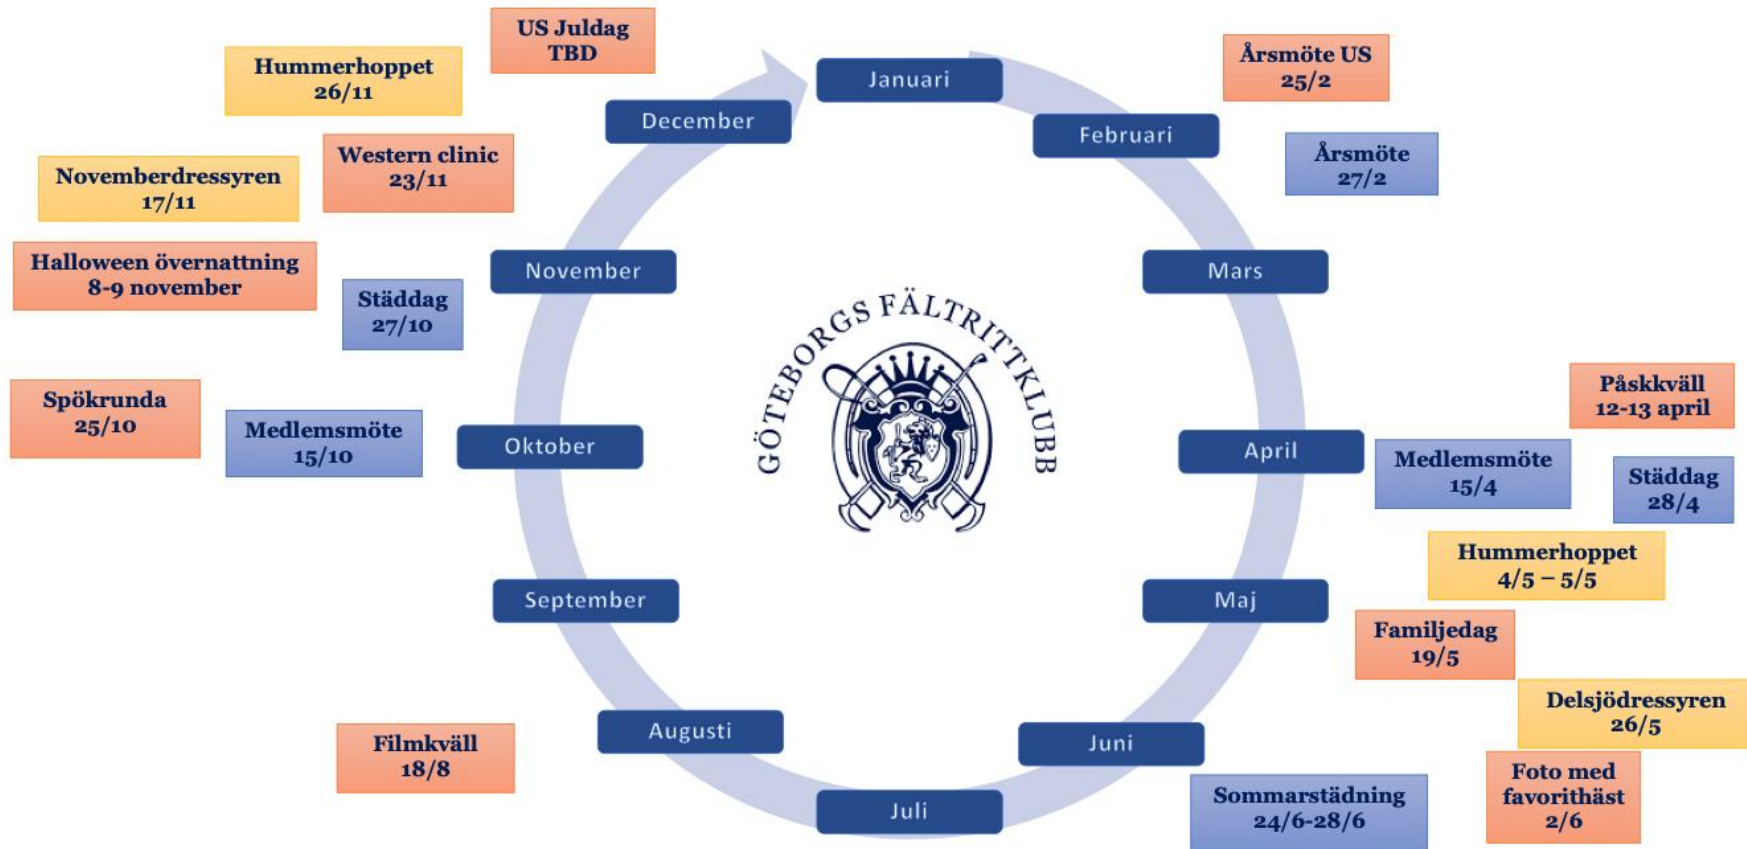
US Juldag
TBD

Hummerhoppet
26/11

Januari

Årsmöte US
25/2

December

Februari

Årsmöte
27/2

Western clinic
23/11

Novemberdressyren
17/11

Halloween övernattning
8-9 november

November

Mars

Städdag
27/10

GÖTEBORGS FÄLTRITTKLUBB

Påskkväll
12-13 april

Spökrunda
25/10

Medlemsmöte
15/10

Oktober

April

Medlemsmöte
15/4

Städdag
28/4

Hummerhoppet
4/5 – 5/5

September

Maj

Familjedag
19/5

Delsjödressyren
26/5

Augusti

Juni

Filmkväll
18/8

Foto med
favorithäst
2/6

Juli

Sommarstädning
24/6-28/6